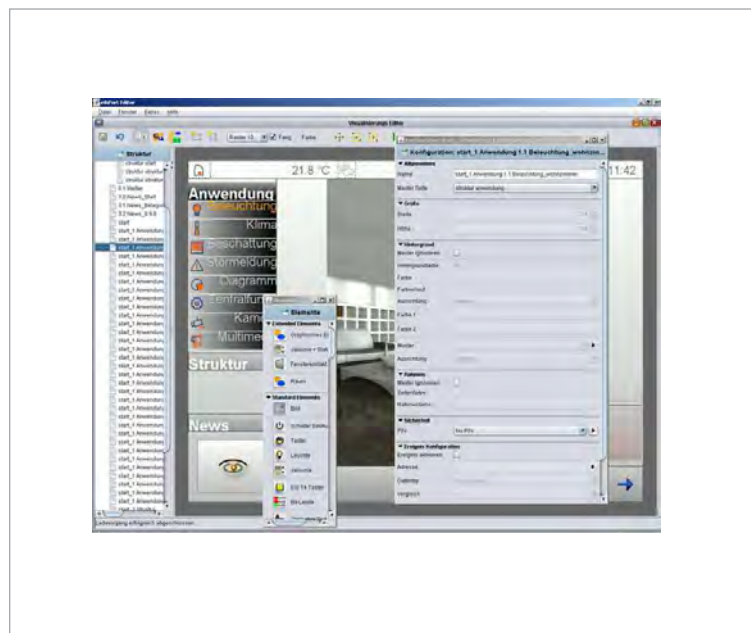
Visualisierungs Editor

Datei Fenster Extras Hilfe

Raster (5... Fang Farbe

Struktur

3.1 Wetter

3.2 News_Start

3.1 News_Belegun

3.2 News_0.9.0

start

start_1 Anwendun

start_1 Anwendun

start_1 Anwendun

start_1 Anwendun

start_1 Anwendun

21.8 °C

11:42

Anwendung

Beleuchtung

Klima

Beschattung

Störmeldung

Diagramm

Zentralfun

Kame

Multime

Struktur

News

Elemente

Extended Elements

Bild

Schalter

Taster

Leuchte

Jalousie

Konfiguration: start_1 Anwendung 1.1 Beleuchtung_wohnzim...

Allgemeines

Name

start_1 Anwendung 1.1 Beleuchtung_wohnzimmer

Master Seite

Größe

Breite

Höhe

Hintergrund

Master ignorieren

Farbe

Farbe 1

Farbe 2

Muster

Ausrichtung

Rahmen

Master ignorieren

Sicherheit

PIN

Kein PIN

Ereignis Konfiguration

Ereignis aktivieren

Adresse

Datentyp

Vergleich

Ladevorgang erfolgreich abgeschlossen